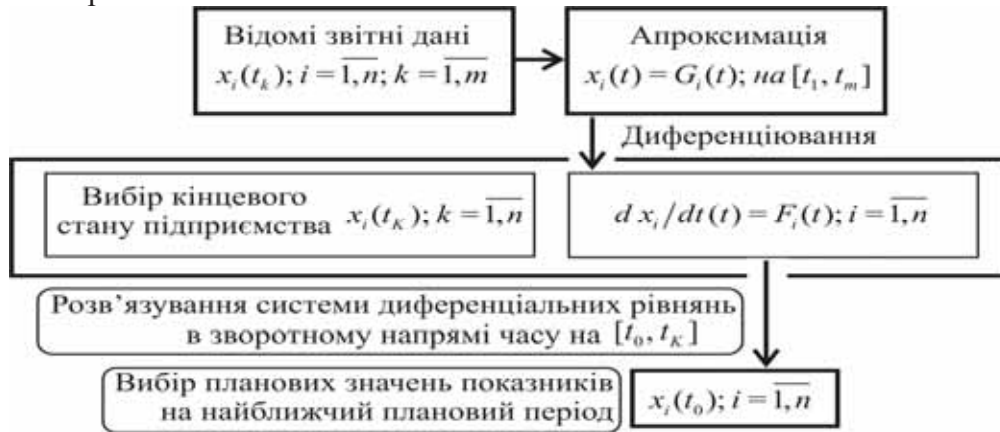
Відомі звітні дані
$x_i(t_k); i=\overline{1,n}; k=\overline{1,m}$

Апроксимація
$x_i(t)=G_i(t);$ *на* $[t_1,t_m]$

Диференціювання

Вибір кінцевого стану підприємства $x_i(t_K); k=\overline{1,n}$

$d\,x_i/dt(t)=F_i(t); i=\overline{1,n}$

Розв'язування системи диференціальних рівнянь в зворотному напрямі часу на $[t_0,t_K]$

Вибір планових значень показників на найближчий плановий період

$x_i(t_0); i=\overline{1,n}$